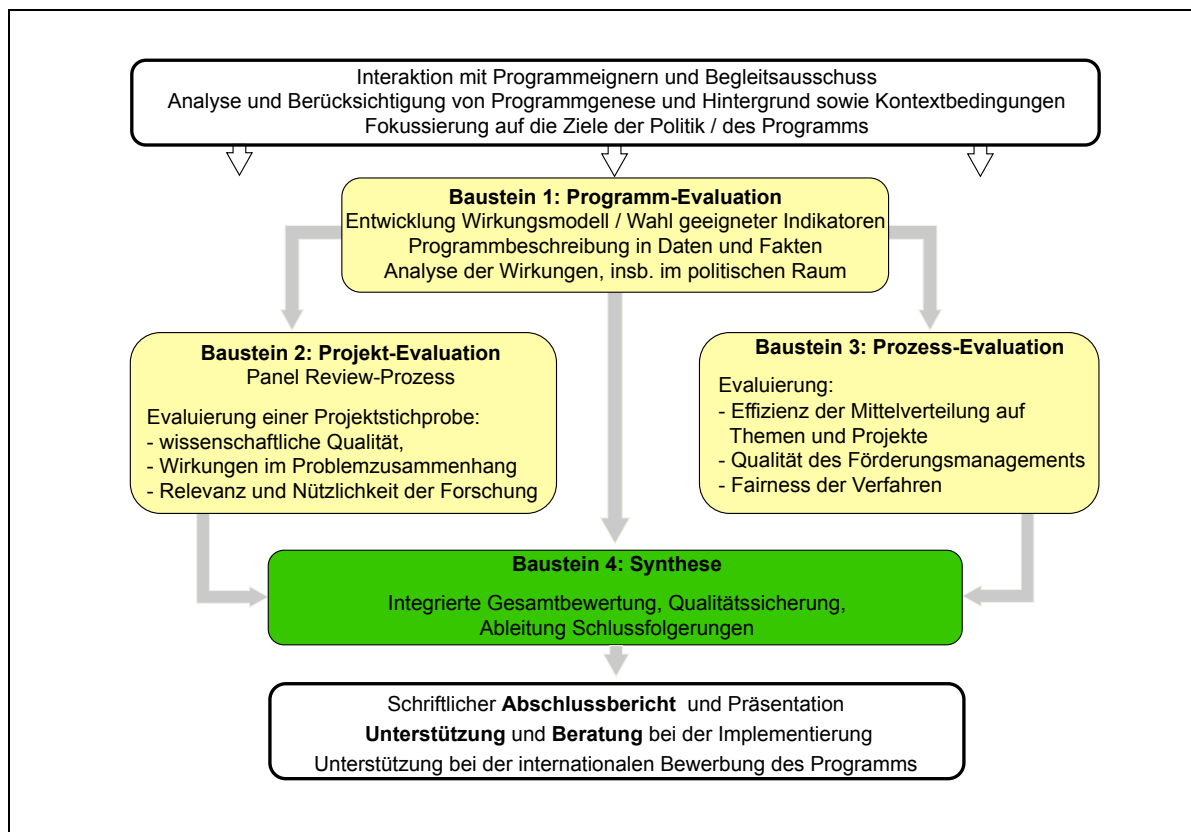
Interaktion mit Programmeignern und Begleitsausschuss
Analyse und Berücksichtigung von Programmgenese und Hintergrund sowie Kontextbedingungen
Fokussierung auf die Ziele der Politik / des Programms

**Baustein 1: Programm-Evaluation**
Entwicklung Wirkungsmodell / Wahl geeigneter Indikatoren
Programmbeschreibung in Daten und Fakten
Analyse der Wirkungen, insb. im politischen Raum

**Baustein 2: Projekt-Evaluation**
Panel Review-Prozess

Evaluierung einer Projektstichprobe:
- wissenschaftliche Qualität,
- Wirkungen im Problemzusammenhang
- Relevanz und Nützlichkeit der Forschung

**Baustein 3: Prozess-Evaluation**

Evaluierung:
- Effizienz der Mittelverteilung auf Themen und Projekte
- Qualität des Förderungsmanagements
- Fairness der Verfahren

**Baustein 4: Synthese**

Integrierte Gesamtbewertung, Qualitätssicherung, Ableitung Schlussfolgerungen

Schriftlicher **Abschlussbericht** und Präsentation
**Unterstützung** und **Beratung** bei der Implementierung
Unterstützung bei der internationalen Bewerbung des Programms